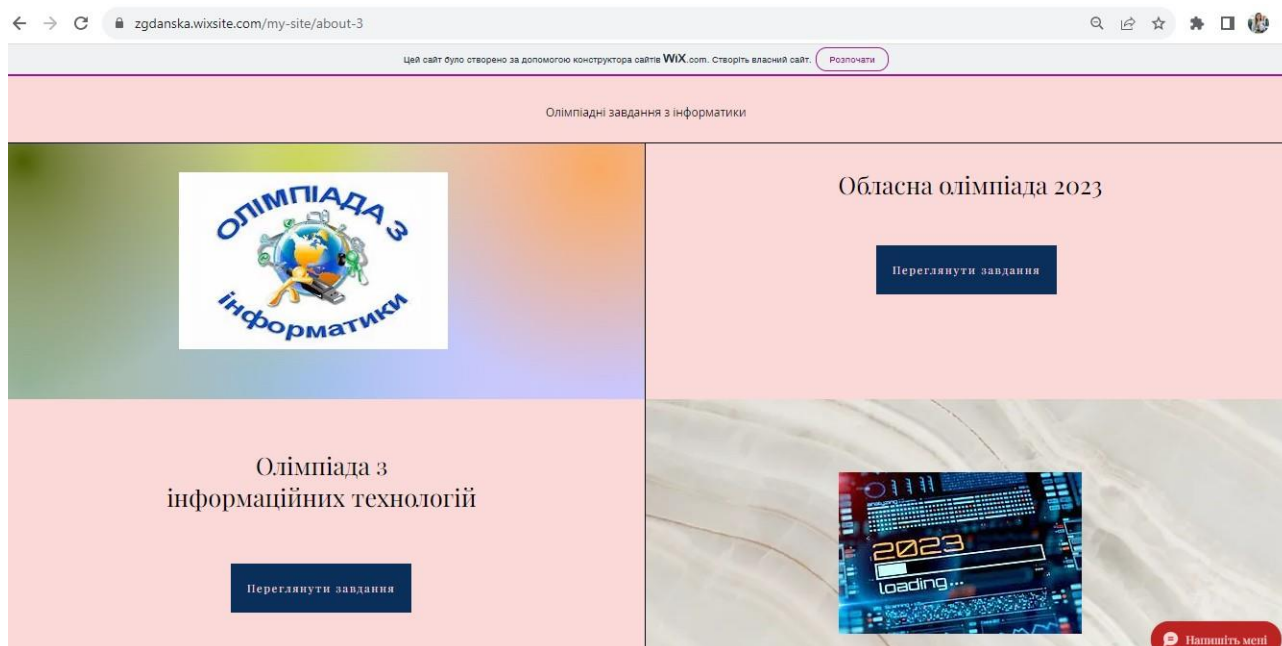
zgdanska.wixsite.com/my-site/about-3

Цей сайт було створено за допомогою конструктора сайтів WiX.com. Створіть власний сайт. Розпочати

Олімпіадні завдання з інформатики

ОЛІМПІАДА З інформатики

Обласна олімпіада 2023

Переглянути завдання

Олімпіада з інформаційних технологій

Переглянути завдання

2023
loading...

Напишіть мені